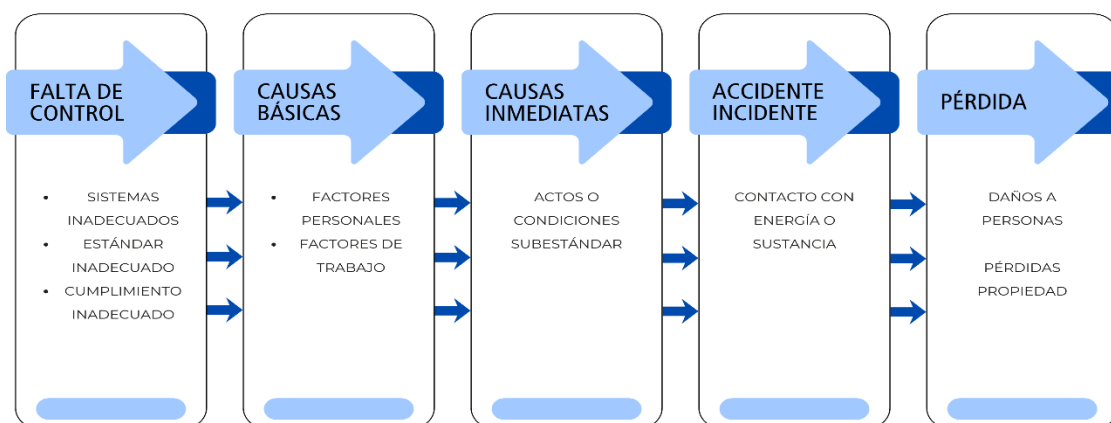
FALTA DE CONTROL

• SISTEMAS INADECUADOS
• ESTÁNDAR INADECUADO
• CUMPLIMIENTO INADECUADO

CAUSAS BÁSICAS

• FACTORES PERSONALES
• FACTORES DE TRABAJO

CAUSAS INMEDIATAS

ACTOS O CONDICIONES SUBESTÁNDAR

ACCIDENTE INCIDENTE

CONTACTO CON ENERGÍA O SUSTANCIA

PÉRDIDA

DAÑOS A PERSONAS

PÉRDIDAS PROPIEDAD